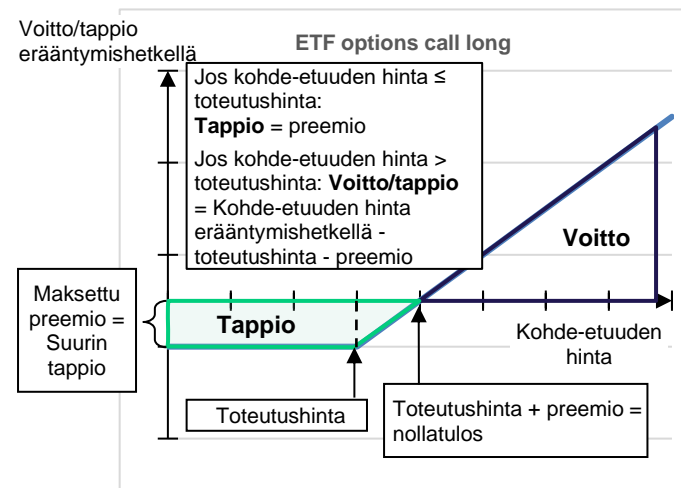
Voitto/tappio erääntymishetkellä

ETF options call long

Jos kohde-etuuden hinta ≤ toteutushinta:
**Tappio** = preemio

Jos kohde-etuuden hinta > toteutushinta: **Voitto/tappio** = Kohde-etuuden hinta erääntymishetkellä - toteutushinta - preemio

Voitto

Maksettu preemio = Suurin tappio

Tappio

Kohde-etuuden hinta

Toteutushinta

Toteutushinta + preemio = nollatulos